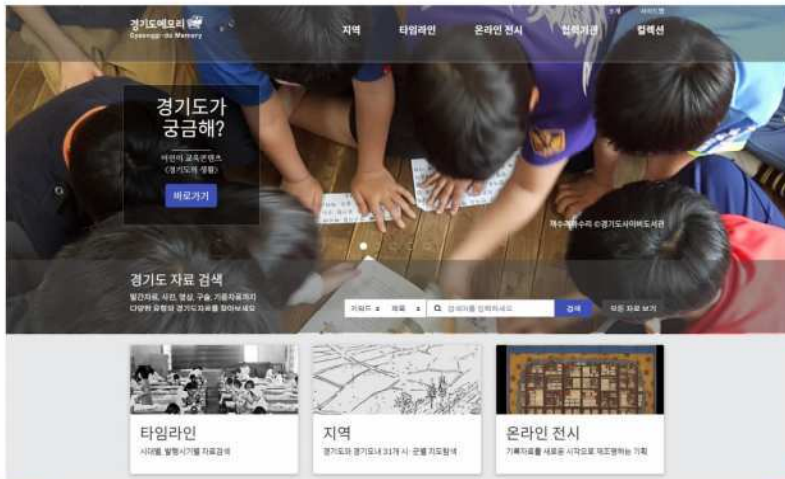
경기도메모리
Gyeonggi-do Memory

소개 사이트맵

지역 타임라인 온라인 전시 협력기관 컬렉션

경기도가 궁금해?

어린이 교육콘텐츠 《경기도의 생활》

바로가기

재수가 좋수다 ©경기도사이버도서관

경기도 자료 검색

발간자료, 사진, 영상, 구술, 기록자료까지 다양한 유형의 경기도자료를 찾아보세요

키워드 제목 검색어를 입력하세요 검색 

모든 자료 보기

타임라인
시대별, 발행시기별 자료검색

지역
경기도와 경기도내 31개 시·군별 지도탐색

온라인 전시
기록자료를 새로운 시각으로 재조명하는 기획